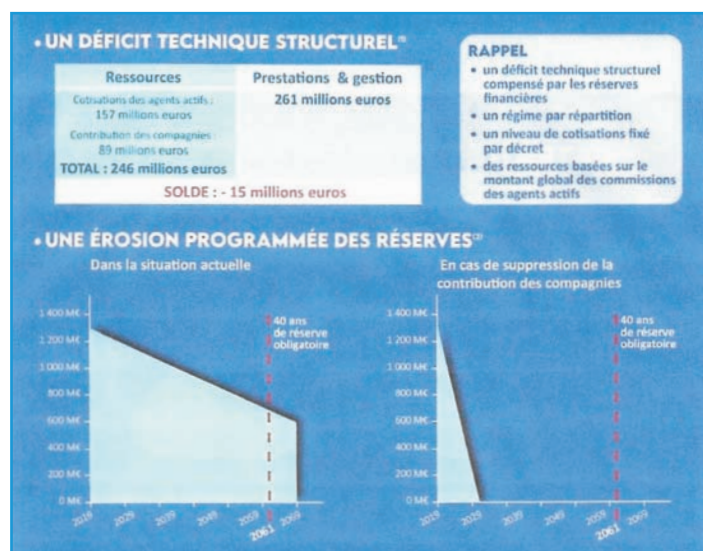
• UN DÉFICIT TECHNIQUE STRUCTUREL⁽¹⁾

| Ressources | Prestations & gestion |
|---|---|
| Cotisations des agents actifs : 157 millions euros<br>Contribution des compagnies : 89 millions euros<br>TOTAL : 246 millions euros | 261 millions euros |

SOLDE : - 15 millions euros

RAPPEL
• un déficit technique structurel compensé par les réserves financières
• un régime par répartition
• un niveau de cotisations fixé par décret
• des ressources basées sur le montant global des commissions des agents actifs

• UNE ÉROSION PROGRAMMÉE DES RÉSERVES⁽²⁾

Dans la situation actuelle

1 400 M€
1 200 M€
1 000 M€
800 M€
600 M€
400 M€
200 M€
0 M€
2019 2029 2039 2049 2059 2069
2061
40 ans de réserve obligatoire

En cas de suppression de la contribution des compagnies

1 400 M€
1 200 M€
1 000 M€
800 M€
600 M€
400 M€
200 M€
0 M€
2019 2029 2039 2049 2059 2069
2061
40 ans de réserve obligatoire